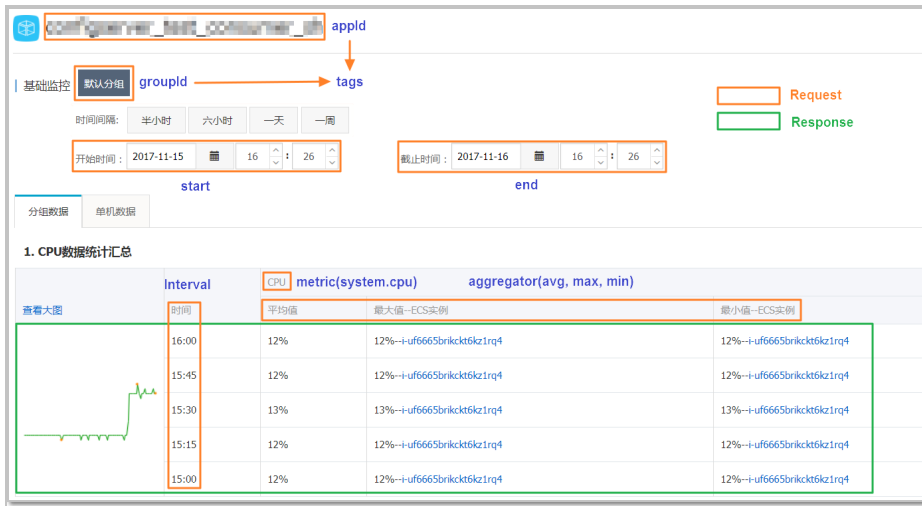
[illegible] appId

基础监控 默认分组 groupId tags

Request

Response

时间间隔: 半小时 六小时 一天 一周

开始时间: 2017-11-15 16 : 26

截止时间: 2017-11-16 16 : 26

start

end

分组数据 单机数据

1. CPU数据统计汇总

Interval CPU metric(system.cpu) aggregator(avg, max, min)

| 查看大图 | 时间 | 平均值 | 最大值--ECS实例 | 最小值--ECS实例 |
|---|---|---|---|---|
| | 16:00 | 12% | 12%--i-uf6665brikckt6kz1rq4 | 12%--i-uf6665brikckt6kz1rq4 |
| | 15:45 | 12% | 12%--i-uf6665brikckt6kz1rq4 | 12%--i-uf6665brikckt6kz1rq4 |
| | 15:30 | 13% | 13%--i-uf6665brikckt6kz1rq4 | 13%--i-uf6665brikckt6kz1rq4 |
| | 15:15 | 12% | 12%--i-uf6665brikckt6kz1rq4 | 12%--i-uf6665brikckt6kz1rq4 |
| | 15:00 | 12% | 12%--i-uf6665brikckt6kz1rq4 | 12%--i-uf6665brikckt6kz1rq4 |